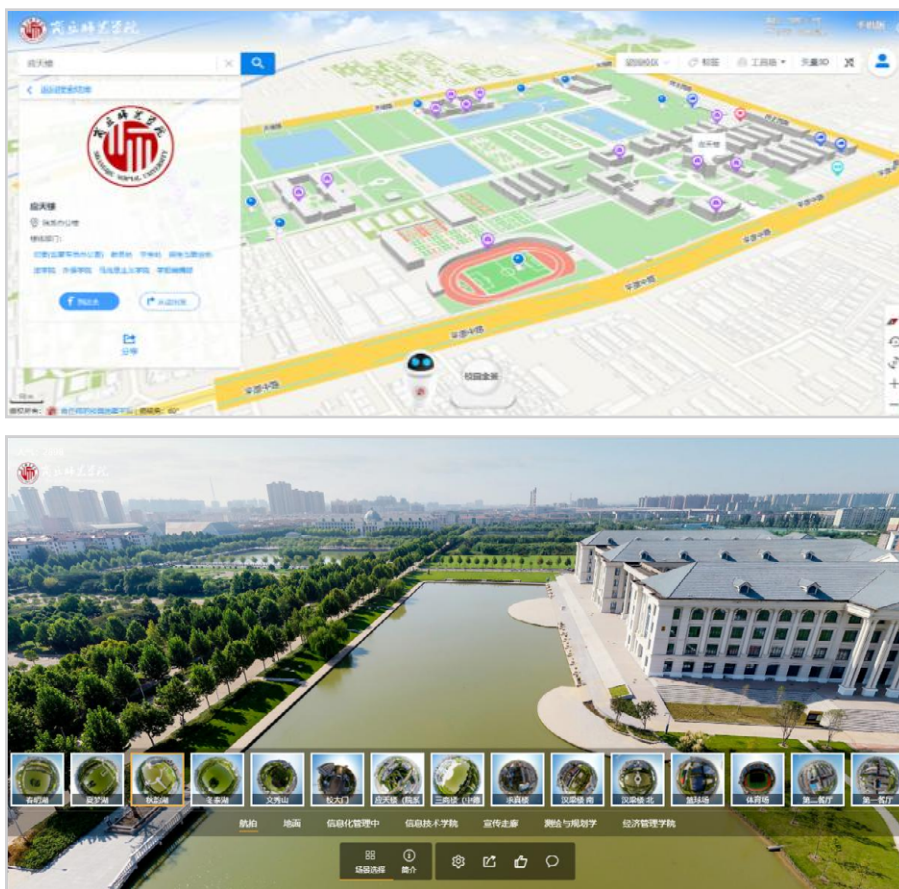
商丘师范学院

应天楼

返回搜索结果

商丘师范学院 SHANGQIU NORMAL UNIVERSITY

应天楼

行政办公楼

到这去

从这出发

分享

校园全景

应天楼

平原中路

平原中路

商丘师范学院

春明湖

夏炉湖

秋韵湖

冬泰湖

文秀山

校大门

应天楼

三鼎楼

求真楼

汉渠楼 南

汉渠楼 北

篮球场

体育场

第一餐厅

第一餐厅

航拍

地面

信息化管理中

信息技术学院

宣传走廊

测绘与规划学

经济管理学院

场景选择

简介